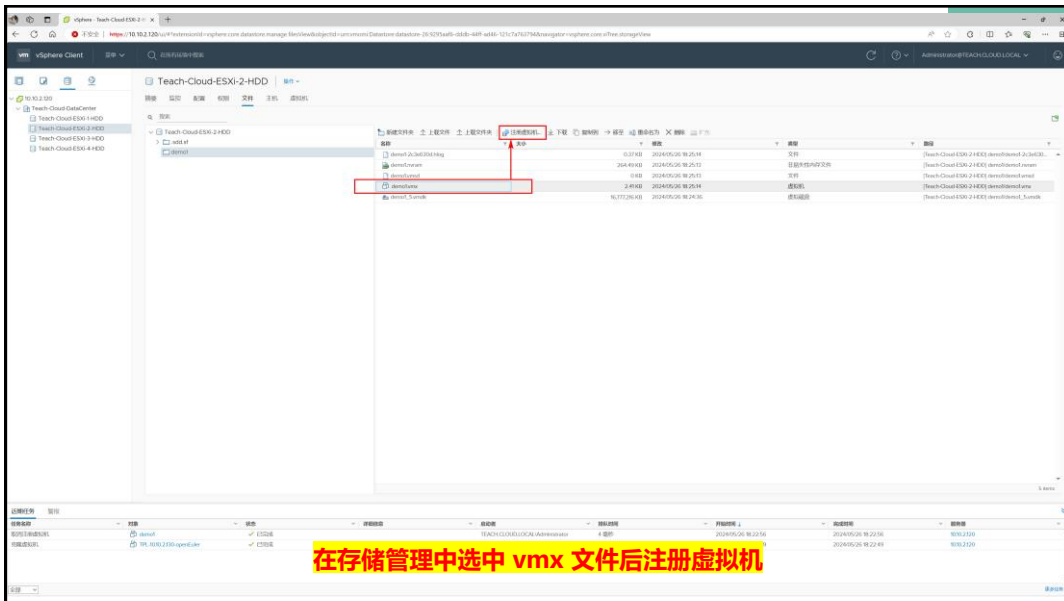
vSphere - Teach-Cloud-ESXi-2 ×   +

不安全 | https://10.10.2.120/ui/#?extensionId=vsphere.core.datastore.manage.filesView&objectId=urn:vmomi:Datastore:datastore-26:9293aa66-ddbb-44ff-ad4b-121c7a763794&navigator=vsphere.core.viTree.storageView

vm vSphere Client  菜单  在所有环境中搜索

Administrator@TEACH.CLOUD.LOCAL

10.10.2.120
Teach-Cloud-DataCenter
Teach-Cloud-ESXi-1-HDD
Teach-Cloud-ESXi-2-HDD
Teach-Cloud-ESXi-3-HDD
Teach-Cloud-ESXi-4-HDD

Teach-Cloud-ESXi-2-HDD  操作

摘要  监控  配置  权限  文件  主机  虚拟机

搜索

Teach-Cloud-ESXi-2-HDD
.sdd.sf
demo1

新建文件夹  上载文件  上载文件夹  注册虚拟机...  下载  复制到  移至  重命名为  删除  扩充

| 名称 | 大小 | 修改 | 类型 | 路径 |
|---|---|---|---|---|
| demo1-2c3e03d.hlog | 0.27 KB | 2024/05/26 18:25:14 | 文件 | [Teach-Cloud-ESXi-2-HDD] demo1/demo1-2c3e03... |
| demo1.nvram | 264.49 KB | 2024/05/26 18:25:12 | 非易失性内存文件 | [Teach-Cloud-ESXi-2-HDD] demo1/demo1.nvram |
| demo1.vmsd | 0 KB | 2024/05/26 18:25:13 | 文件 | [Teach-Cloud-ESXi-2-HDD] demo1/demo1.vmsd |
| demo1.vmx | 2.41 KB | 2024/05/26 18:25:14 | 虚拟机 | [Teach-Cloud-ESXi-2-HDD] demo1/demo1.vmx |
| demo1_5.vmdk | 16,777,216 KB | 2024/05/26 18:24:36 | 虚拟磁盘 | [Teach-Cloud-ESXi-2-HDD] demo1/demo1_5.vmdk |

5 items

近期任务  警报

| 任务名称 | 对象 | 状态 | 详细信息 | 启动者 | 排队时间 | 开始时间 | 完成时间 | 服务器 |
|---|---|---|---|---|---|---|---|---|
| 取消注册虚拟机 | demo1 | ✓ 已完成 | | TEACH.CLOUD.LOCAL\Administrator | 4 毫秒 | 2024/05/26 18:22:56 | 2024/05/26 18:22:56 | 10.10.2.120 |
| 克隆虚拟机 | TPL-10.10.2.130-openEuler | ✓ 已完成 | | | | | 2024/05/26 18:22:49 | 10.10.2.120 |

在存储管理中选中 vmx 文件后注册虚拟机

全部